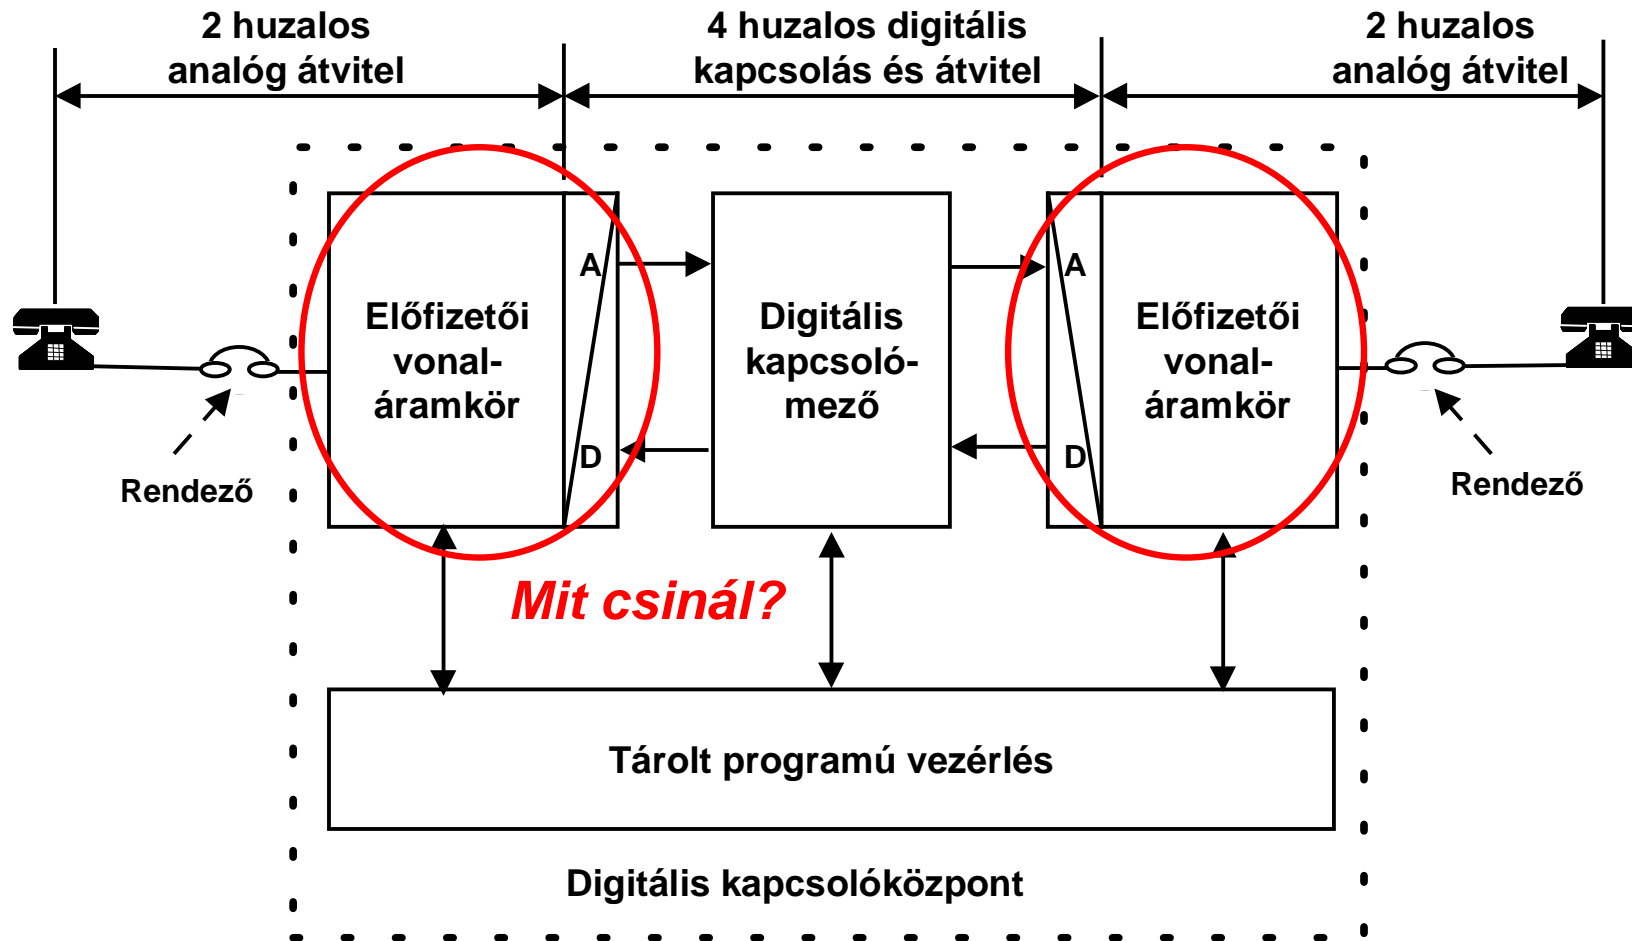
2 huzalos analóg átvitel

4 huzalos digitális kapcsolás és átvitel

2 huzalos analóg átvitel

Előfizetői vonal-áramkör

A

D

Digitális kapcsoló-mező

A

D

Előfizetői vonal-áramkör

Rendező

Rendező

Mit csinál?

Tárolt programú vezérlés

Digitális kapcsolóközpont